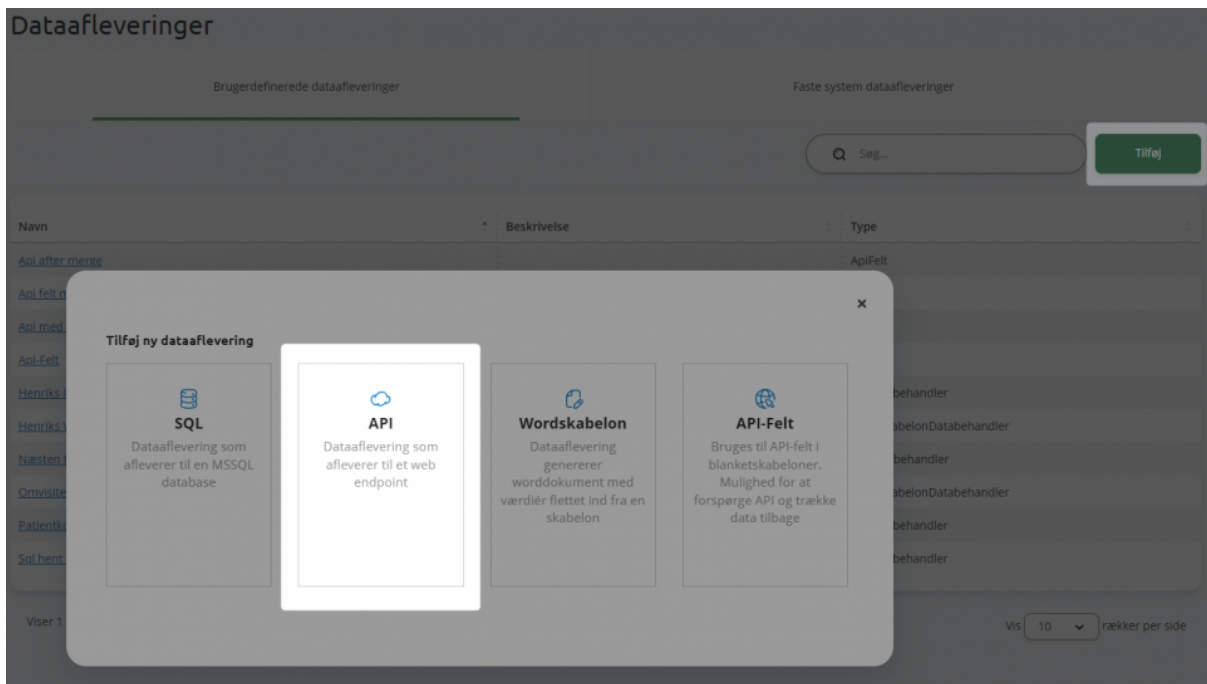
Dataafleveringer

Brugerdefinerede dataafleveringer

Faste system dataafleveringer

Søg...

Tilføj

| Navn | Beskrivelse | Type |
|---|---|---|
| Api after merge | | ApiFelt |
| Api felt m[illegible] | | |
| Api med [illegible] | | |
| Api-Felt | | |
| Henriks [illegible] | | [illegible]behandler |
| Henriks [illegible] | | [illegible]abelonDatabehandler |
| Næsten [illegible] | | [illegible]behandler |
| Omvisite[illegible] | | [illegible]abelonDatabehandler |
| Patientk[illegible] | | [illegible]behandler |
| Sql hent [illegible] | | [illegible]behandler |

Viser 1 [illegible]

Vis 10 rækker per side

×

Tilføj ny dataaflevering

SQL
Dataaflevering som afleverer til en MSSQL database

API
Dataaflevering som afleverer til et web endpoint

Wordskabelon
Dataaflevering genererer worddokument med værdiér flettet ind fra en skabelon

API-Felt
Bruges til API-felt i blanketskabeloner. Mulighed for at forspørge API og trække data tilbage